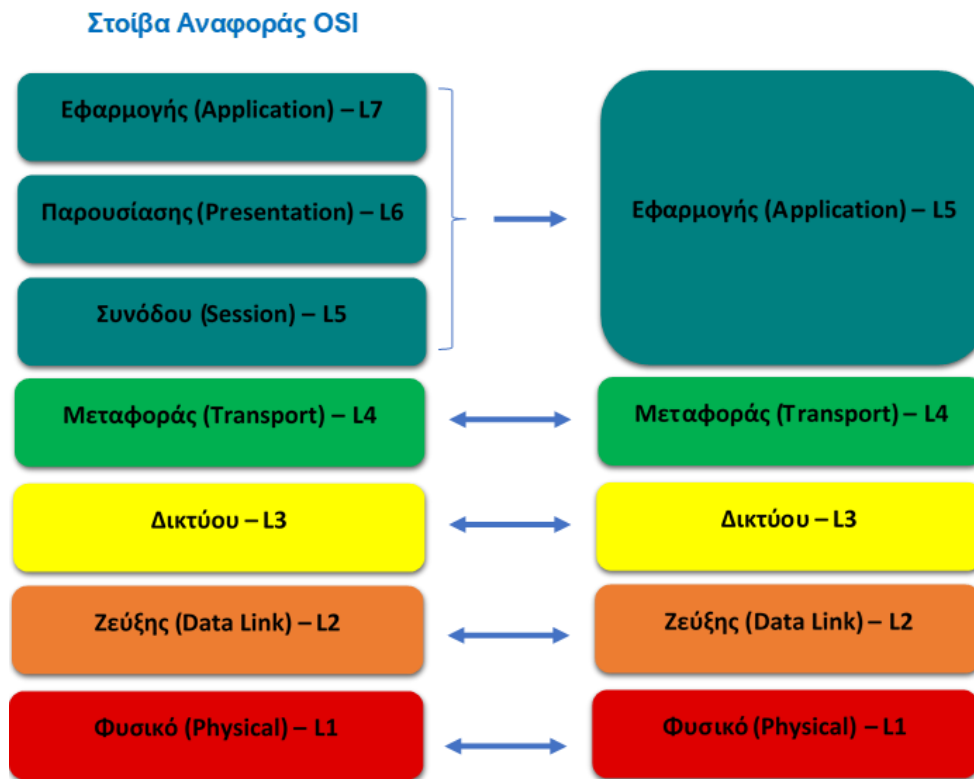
Στοίβα Αναφοράς OSI

Εφαρμογής (Application) – L7

Παρουσίασης (Presentation) – L6

Συνόδου (Session) – L5

Εφαρμογής (Application) – L5

Μεταφοράς (Transport) – L4

Μεταφοράς (Transport) – L4

Δικτύου – L3

Δικτύου – L3

Ζεύξης (Data Link) – L2

Ζεύξης (Data Link) – L2

Φυσικό (Physical) – L1

Φυσικό (Physical) – L1